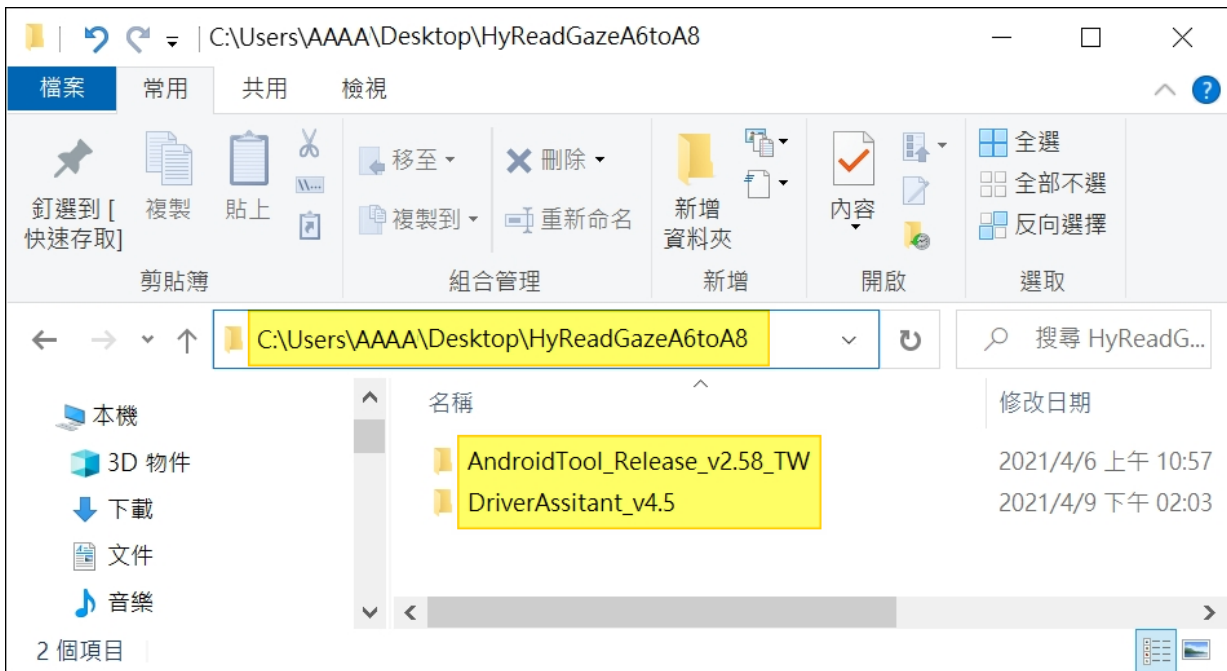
C:\Users\AAAA\Desktop\HyReadGazeA6toA8

檔案 常用 共用 檢視

釘選到 [快速存取] 複製 貼上
剪貼簿

移至 刪除
複製到 重新命名
組合管理

新增資料夾
新增

內容
開啟

全選
全部不選
反向選擇
選取

C:\Users\AAAA\Desktop\HyReadGazeA6toA8

搜尋 HyReadG...

本機
3D 物件
下載
文件
音樂

名稱 修改日期

| 名稱 | 修改日期 |
|---|---|
| AndroidTool_Release_v2.58_TW | 2021/4/6 上午 10:57 |
| DriverAssitant_v4.5 | 2021/4/9 下午 02:03 |

2 個項目